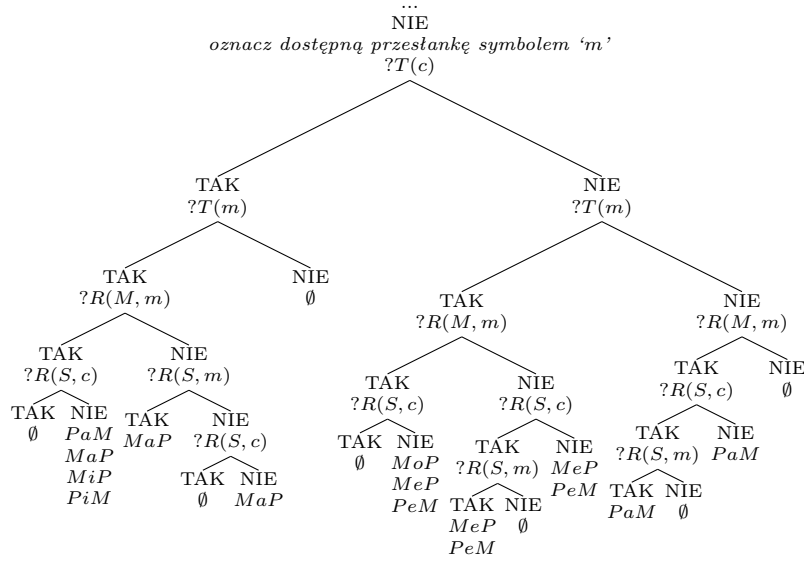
...
NIE
*oznacz dostępną przesłankę symbolem ‘m’*
$?T(c)$

TAK
$?T(m)$

NIE
$?T(m)$

TAK
$?R(M,m)$

NIE
$\emptyset$

TAK
$?R(M,m)$

NIE
$?R(M,m)$

TAK
$?R(S,c)$

NIE
$?R(S,m)$

TAK
$\emptyset$

NIE
$PaM$
$MaP$
$MiP$
$PiM$

TAK
$MaP$

NIE
$?R(S,c)$

TAK
$\emptyset$

NIE
$MaP$

TAK
$?R(S,c)$

NIE
$?R(S,c)$

TAK
$\emptyset$

NIE
$MoP$
$MeP$
$PeM$

TAK
$?R(S,m)$

NIE
$MeP$
$PeM$

TAK
$MeP$
$PeM$

NIE
$\emptyset$

TAK
$?R(S,c)$

NIE
$\emptyset$

TAK
$?R(S,m)$

NIE
$PaM$

TAK
$PaM$

NIE
$\emptyset$